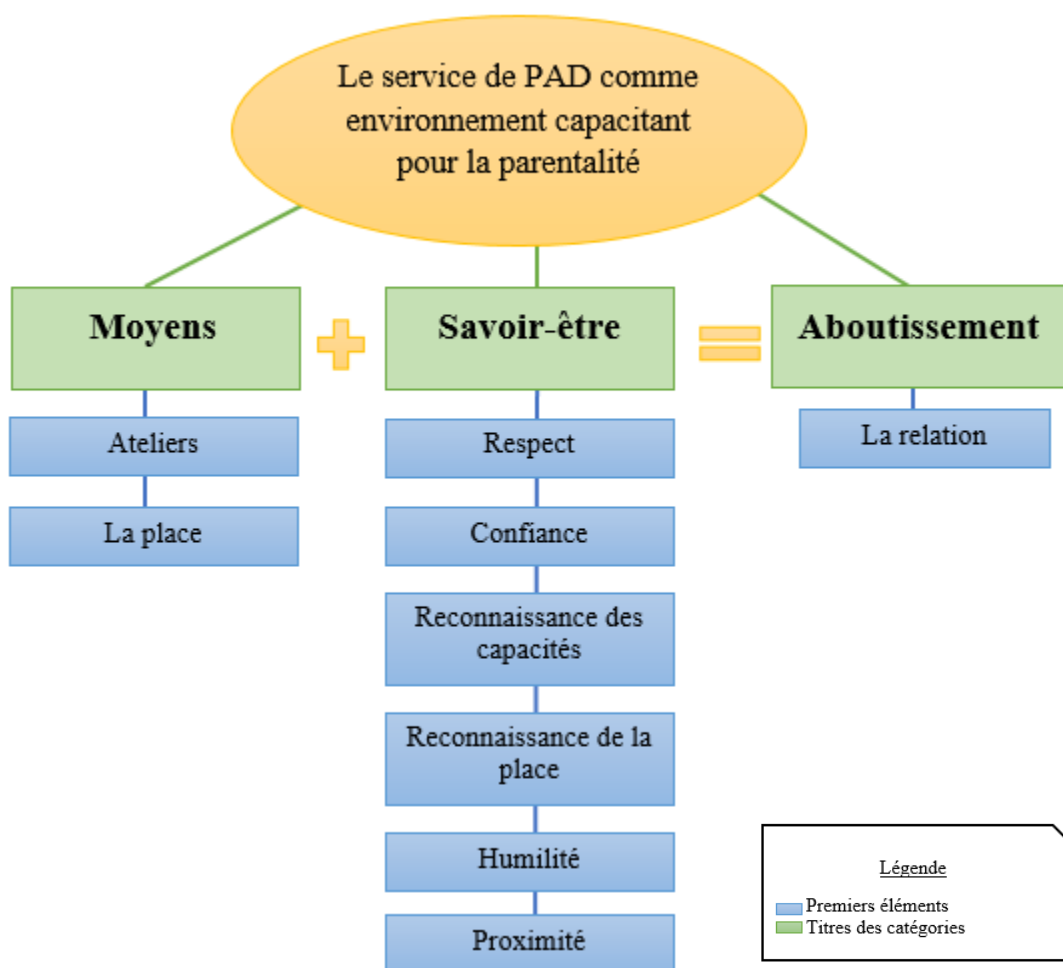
Le service de PAD comme environnement capacitant pour la parentalité

Moyens

Ateliers

La place

Savoir-être

Respect

Confiance

Reconnaissance des capacités

Reconnaissance de la place

Humilité

Proximité

Aboutissement

La relation

Légende

Premiers éléments
Titres des catégories